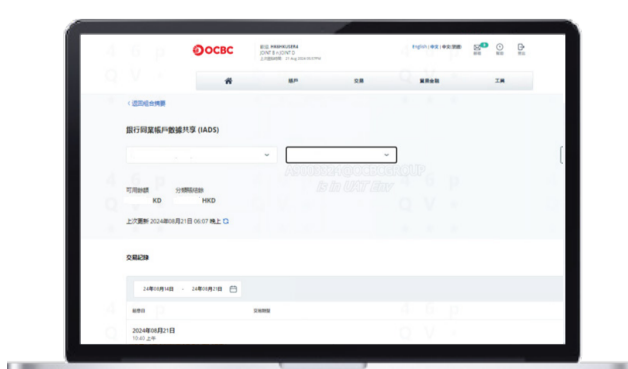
OCBC

English | 繁體 | 简体

戶口 交易 投資 工具

< 返回總覽

銀行同業帳戶數據共享 (IADS)

可用結餘 分類賬結餘

KD HKD

上次更新 2024年08月21日 06:07 晚上

交易紀錄

24年08月14日 - 24年08月21日

2024年08月21日
10:40 上午